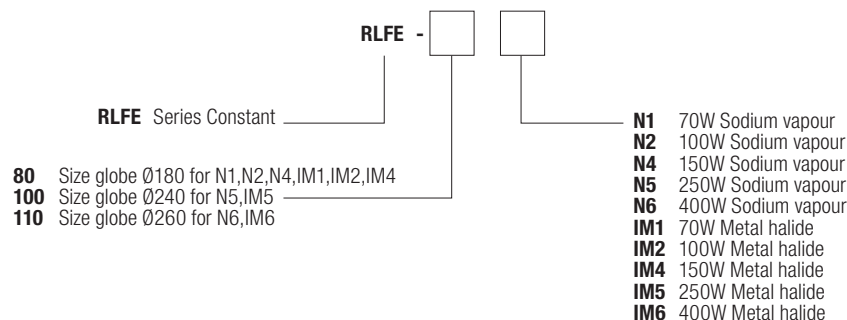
RLFE -

RLFE Series Constant

80 Size globe Ø180 for N1,N2,N4,IM1,IM2,IM4
100 Size globe Ø240 for N5,IM5
110 Size globe Ø260 for N6,IM6

N1 70W Sodium vapour
N2 100W Sodium vapour
N4 150W Sodium vapour
N5 250W Sodium vapour
N6 400W Sodium vapour
IM1 70W Metal halide
IM2 100W Metal halide
IM4 150W Metal halide
IM5 250W Metal halide
IM6 400W Metal halide